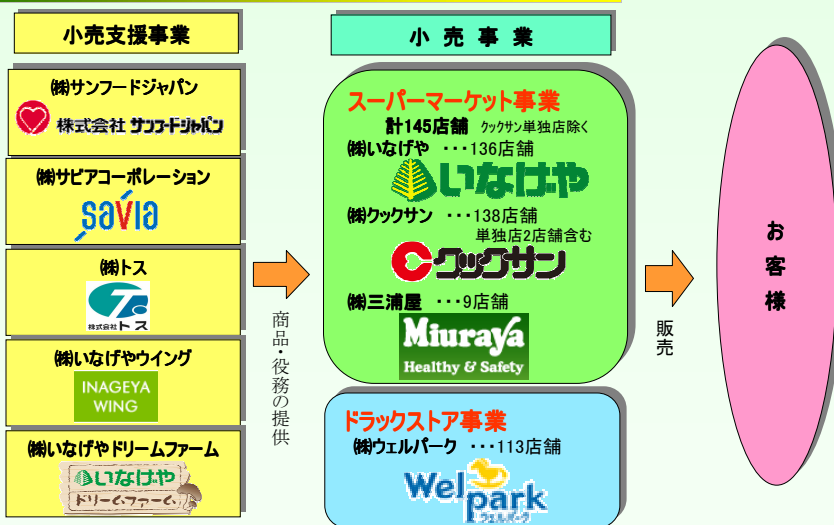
小売支援事業

㈱サンフードジャパン
株式会社 サンフードジャパン

㈱サビアコーポレーション
savia

㈱トス
株式会社 トス

㈱いなげやウイング
INAGEYA WING

㈱いなげやドリームファーム
いなげや ドリームファーム

商品・役務の提供

小売事業

スーパーマーケット事業
計145店舗 クックサン単独店除く
㈱いなげや ・・・136店舗
いなげや
㈱クックサン ・・・138店舗
単独店2店舗含む
クックサン
㈱三浦屋 ・・・9店舗
Miuraya
Healthy & Safety

ドラックストア事業
㈱ウェルパーク ・・・113店舗
Wel park
ウェルパーク

販売

お客様